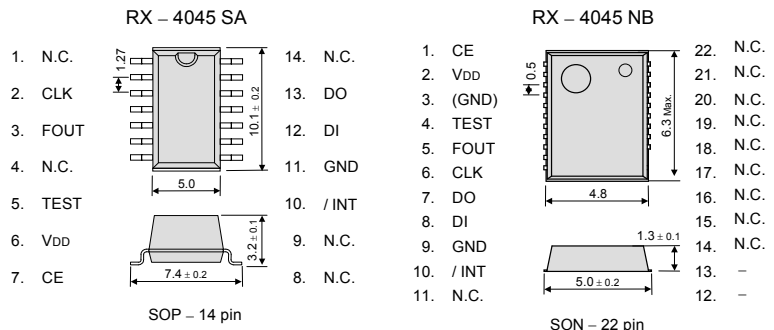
RX – 4045 SA

1. N.C.
2. CLK
3. FOUT
4. N.C.
5. TEST
6. VDD
7. CE

1.27
10.1 ± 0.2
5.0
3.2 ± 0.1
7.4 ± 0.2

14. N.C.
13. DO
12. DI
11. GND
10. / INT
9. N.C.
8. N.C.

SOP – 14 pin

RX – 4045 NB

1. CE
2. VDD
3. (GND)
4. TEST
5. FOUT
6. CLK
7. DO
8. DI
9. GND
10. / INT
11. N.C.

0.5
6.3 Max.
4.8
1.3 ± 0.1
5.0 ± 0.2

22. N.C.
21. N.C.
20. N.C.
19. N.C.
18. N.C.
17. N.C.
16. N.C.
15. N.C.
14. N.C.
13. –
12. –

SON – 22 pin